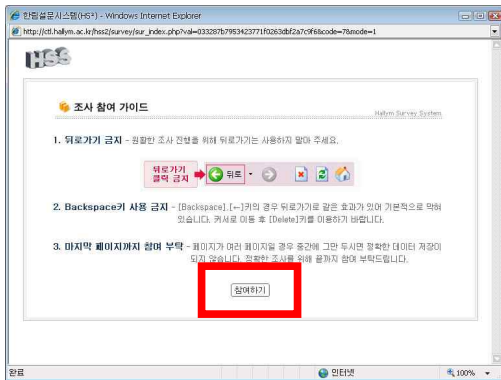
한림설문시스템(HS²) - Windows Internet Explorer

http://ctl.hallym.ac.kr/hss2/survey/sur_index.php?val=033287b7953423771f0263dbf2a7c9f6&code=7&mode=1

HSS

조사 참여 가이드

Hallym Survey System

1. 뒤로가기 금지 - 원활한 조사 진행을 위해 뒤로가기는 사용하지 말아 주세요.

뒤로가기 클릭 금지

뒤로

2. Backspace키 사용 금지 - [Backspace], [←]키의 경우 뒤로가기로 같은 효과가 있어 기본적으로 막혀 있습니다. 커서로 이동 후 [Delete]키를 이용하기 바랍니다.

3. 마지막 페이지까지 참여 부탁 - 페이지가 여러 페이지일 경우 중간에 그만 두시면 정확한 데이터 저장이 되지 않습니다. 정확한 조사를 위해 끝까지 참여 부탁드립니다.

참여하기

완료

인터넷

100%